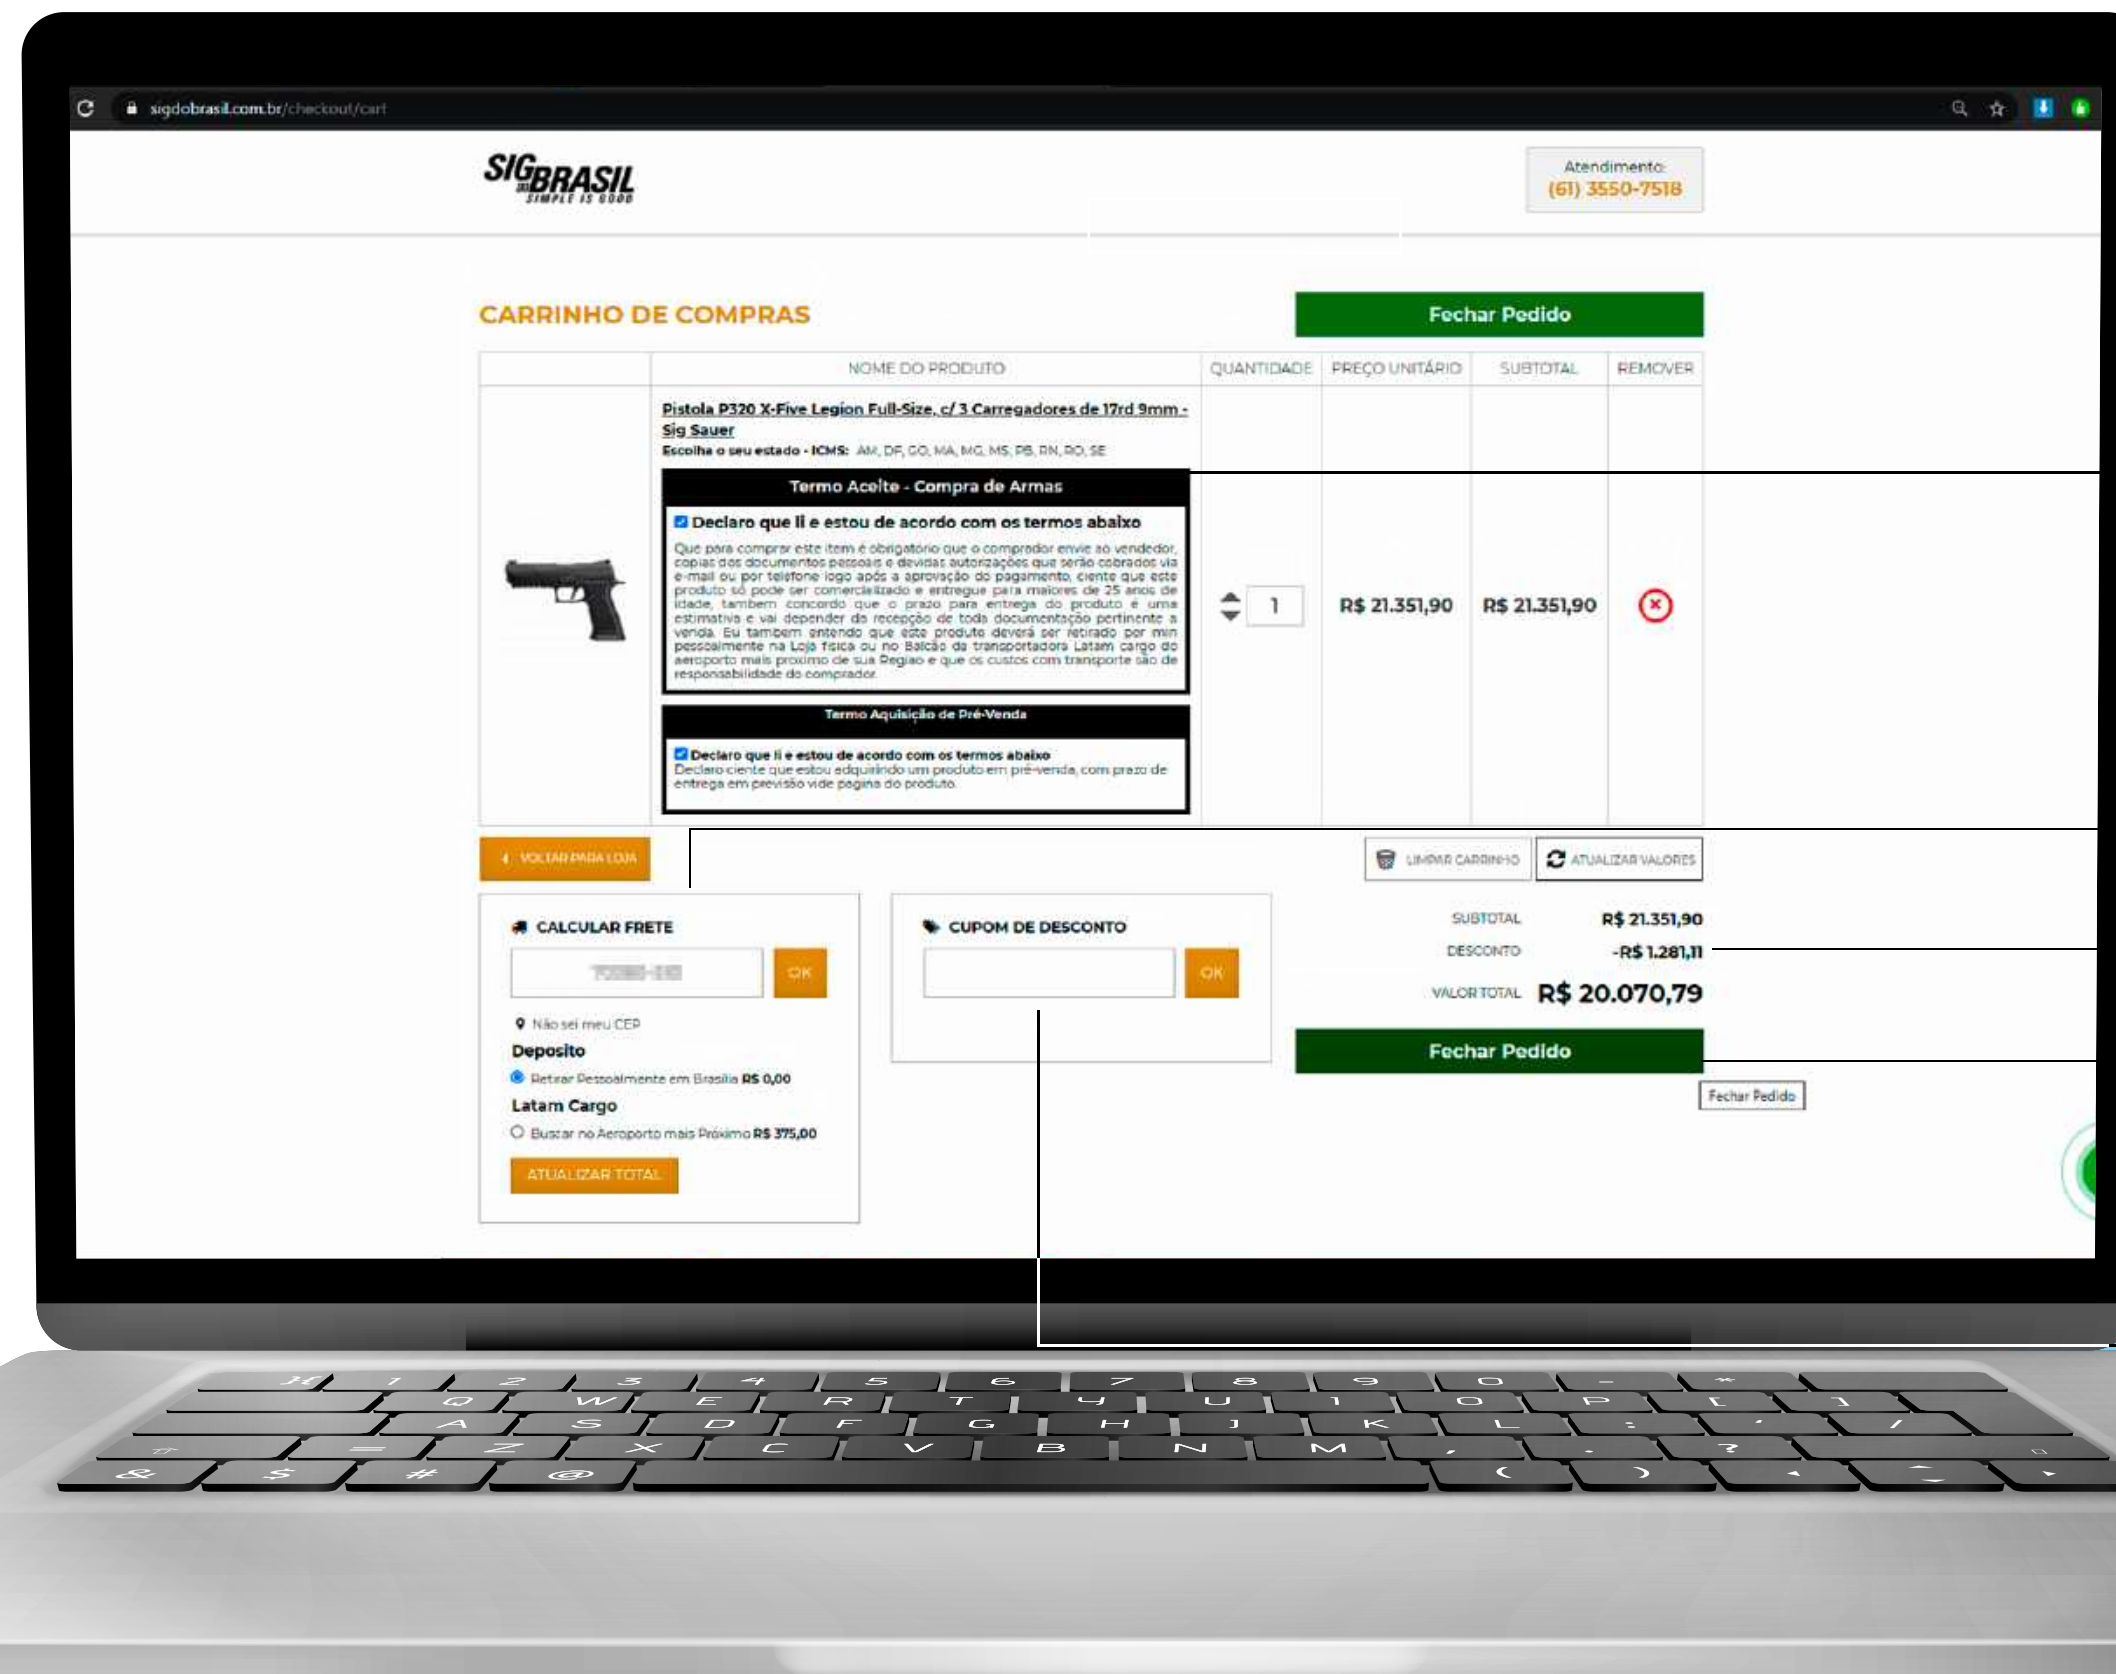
sigdobrasil.com.br/checkout/cart

SIG BRASIL
SIMPLE IS GOOD

Atendimento:
(61) 3550-7518

CARRINHO DE COMPRAS

Fechar Pedido

| | NOME DO PRODUTO | QUANTIDADE | PREÇO UNITÁRIO | SUBTOTAL | REMOVER |
|---|---|---|---|---|---|
| | Pistola P320 X-Five Legion Full-Size, c/ 3 Carregadores de 17rd 9mm - Sig Sauer | 1 | R$ 21.351,90 | R$ 21.351,90 | × |

Escolha o seu estado - ICMS: AM, DF, GO, MA, MG, MS, PB, RN, RO, SE

Termo Aceite - Compra de Armas

Declaro que li e estou de acordo com os termos abaixo

Que para comprar este item é obrigatório que o comprador envie ao vendedor, copias dos documentos pessoais e devidas autorizações que serão cobrados via e-mail ou por telefone logo após a aprovação do pagamento, ciente que este produto só pode ser comercializado e entregue para maiores de 25 anos de idade, também concordo que o prazo para entrega do produto é uma estimativa e vai depender da recepção de toda documentação pertinente a venda. Eu também entendo que este produto deverá ser retirado por mim pessoalmente na Loja física ou no Balcão da transportadora Latam cargo do aeroporto mais próximo de sua Região e que os custos com transporte são de responsabilidade do comprador.

Termo Aquisição de Pré-Venda

Declaro que li e estou de acordo com os termos abaixo
Declaro ciente que estou adquirindo um produto em pré-venda, com prazo de entrega em previsão vide pagina do produto.

VOLTAR PARA LOJA

LIMPAR CARRINHO
ATUALIZAR VALORES

CALCULAR FRETE
OK
Não sei meu CEP
Deposito
Retirar Pessoalmente em Brasilia R$ 0,00
Latam Cargo
Buscar no Aeroporto mais Próximo R$ 375,00
ATUALIZAR TOTAL

CUPOM DE DESCONTO
OK

SUBTOTAL R$ 21.351,90
DESCONTO -R$ 1.281,11
VALOR TOTAL R$ 20.070,79

Fechar Pedido
Fechar Pedido